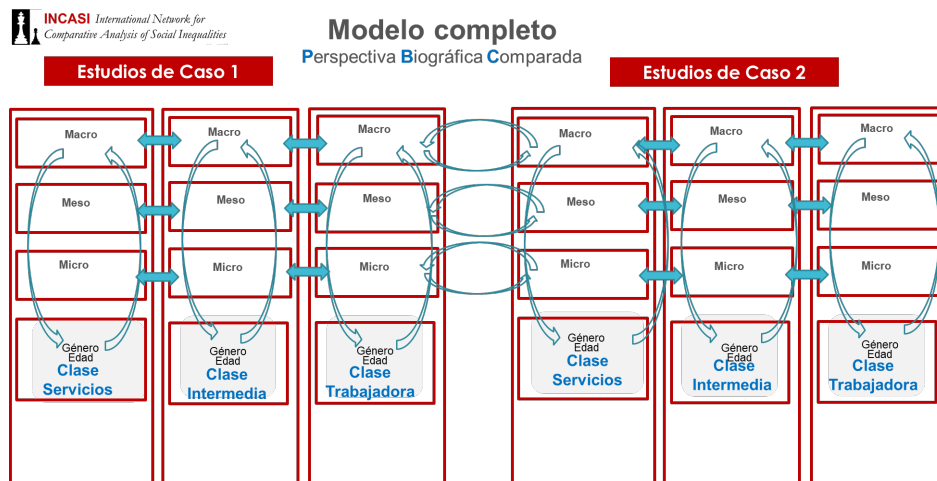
INCASI International Network for Comparative Analysis of Social Inequalities

Modelo completo

Perspectiva Biográfica Comparada

Estudios de Caso 1

Estudios de Caso 2

Macro

Meso

Micro

Género
Edad
Clase Servicios

Macro

Meso

Micro

Género
Edad
Clase Intermedia

Macro

Meso

Micro

Género
Edad
Clase Trabajadora

Macro

Meso

Micro

Género
Edad
Clase Servicios

Macro

Meso

Micro

Género
Edad
Clase Intermedia

Macro

Meso

Micro

Género
Edad
Clase Trabajadora